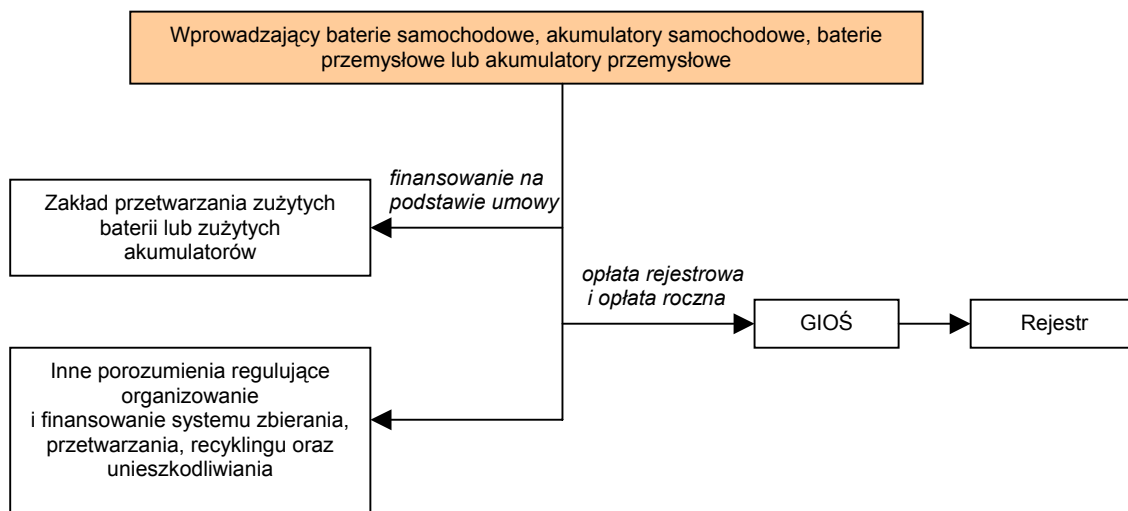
Wprowadzający baterie samochodowe, akumulatory samochodowe, baterie przemysłowe lub akumulatory przemysłowe

finansowanie na podstawie umowy

Zakład przetwarzania zużytych baterii lub zużytych akumulatorów

opłata rejestrowa i opłata roczna

GIOŚ

Rejestr

Inne porozumienia regulujące organizowanie i finansowanie systemu zbierania, przetwarzania, recyklingu oraz unieszkodliwiania